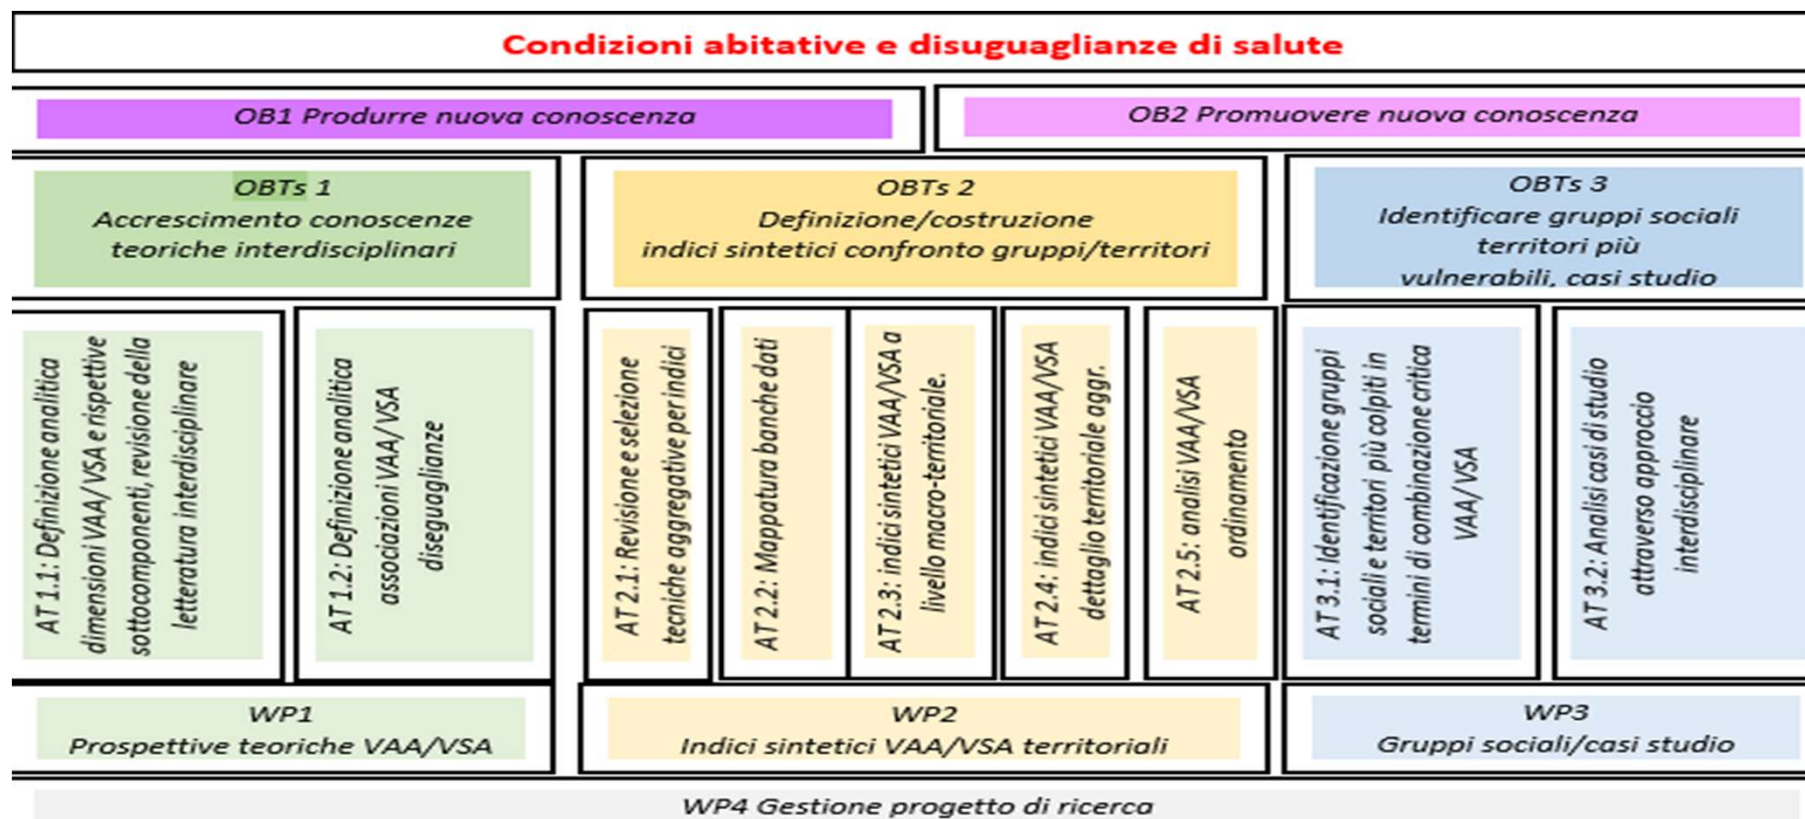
Condizioni abitative e disuguaglianze di salute

OB1 Produrre nuova conoscenza

OB2 Promuovere nuova conoscenza

OBTs 1
Accrescimento conoscenze teoriche interdisciplinari

OBTs 2
Definizione/costruzione indici sintetici confronto gruppi/territori

OBTs 3
Identificare gruppi sociali territori più vulnerabili, casi studio

AT 1.1: Definizione analitica dimensioni VAA/VSA e rispettive sottocomponenti, revisione della letteratura interdisciplinare

AT 1.2: Definizione analitica associazioni VAA/VSA diseguaglianze

AT 2.1: Revisione e selezione tecniche aggregative per indici

AT 2.2: Mappatura banche dati

AT 2.3: indici sintetici VAA/VSA a livello macro-territoriale.

AT 2.4: indici sintetici VAA/VSA dettaglio territoriale aggr.

AT 2.5: analisi VAA/VSA ordinamento

AT 3.1: Identificazione gruppi sociali e territori più colpiti in termini di combinazione critica VAA/VSA

AT 3.2: Analisi casi di studio attraverso approccio interdisciplinare

WP1
Prospettive teoriche VAA/VSA

WP2
Indici sintetici VAA/VSA territoriali

WP3
Gruppi sociali/casi studio

WP4 Gestione progetto di ricerca